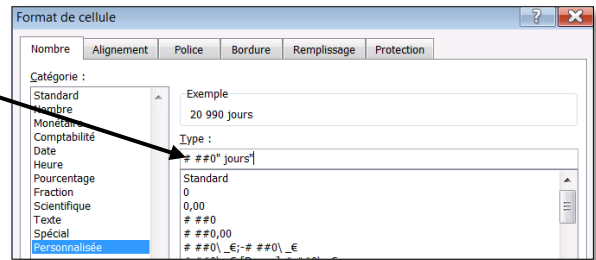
Format de cellule

?

Nombre | Alignement | Police | Bordure | Remplissage | Protection

Catégorie :

Standard
Nombre
Monétaire
Comptabilité
Date
Heure
Pourcentage
Fraction
Scientifique
Texte
Spécial
Personnalisée

Exemple

20 990 jours

Type :

# ##0" jours"

Standard
0
0,00
# ##0
# ##0,00
# ##0\ _€;-# ##0\ _€
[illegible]